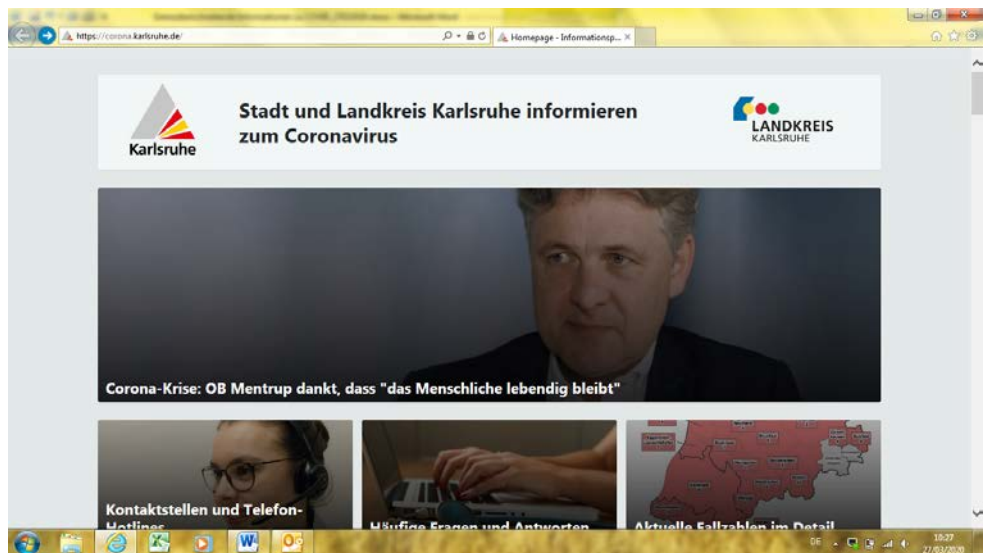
https://corona.karlsruhe.de/

Homepage - Informationsp...

Karlsruhe

Stadt und Landkreis Karlsruhe informieren zum Coronavirus

LANDKREIS KARLSRUHE

Corona-Krise: OB Mentrup dankt, dass "das Menschliche lebendig bleibt"

Kontaktstellen und Telefon-Hotlines

Häufige Fragen und Antworten

Aktuelle Fallzahlen im Detail

10:27
27/03/2020